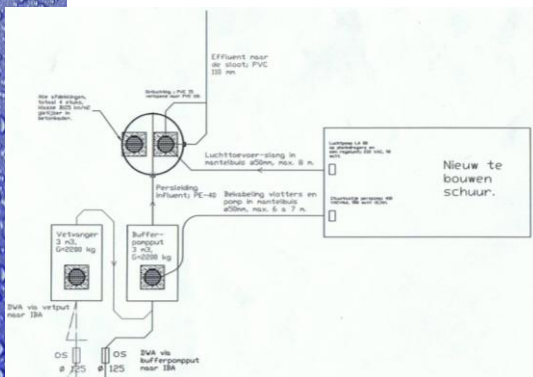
Effluent naar de sloot; PVC 110 mm

Alle afdekkingen, totaal 4 stuks, klasse B125 kN/m2 gietijzer in betonkader.

Ontluchting : PVC 75 verlopend naar PVC 110.

Luchttoevoer-slang in mantelbuis ø50mm, max. 8 m.

Luchtpomp LA 80 op plankdragers en een regelunit 230 Volt, 16 Amp.

Nieuw te bouwen schuur.

Persleiding influent; PE-40

Bekabeling vlotters en pomp in mantelbuis ø50mm, max. 6 à 7 m.

Stuurkastje persoomp 400 Watt incl. 10A overl. 40cm.

Vetvanger 3 m3, G=2200 kg

Buffer-pompput 3 m3, G=2200 kg

DWA via vetput naar IBA

DWA via bufferpompput naar IBA

OS ø 125

OS ø 125